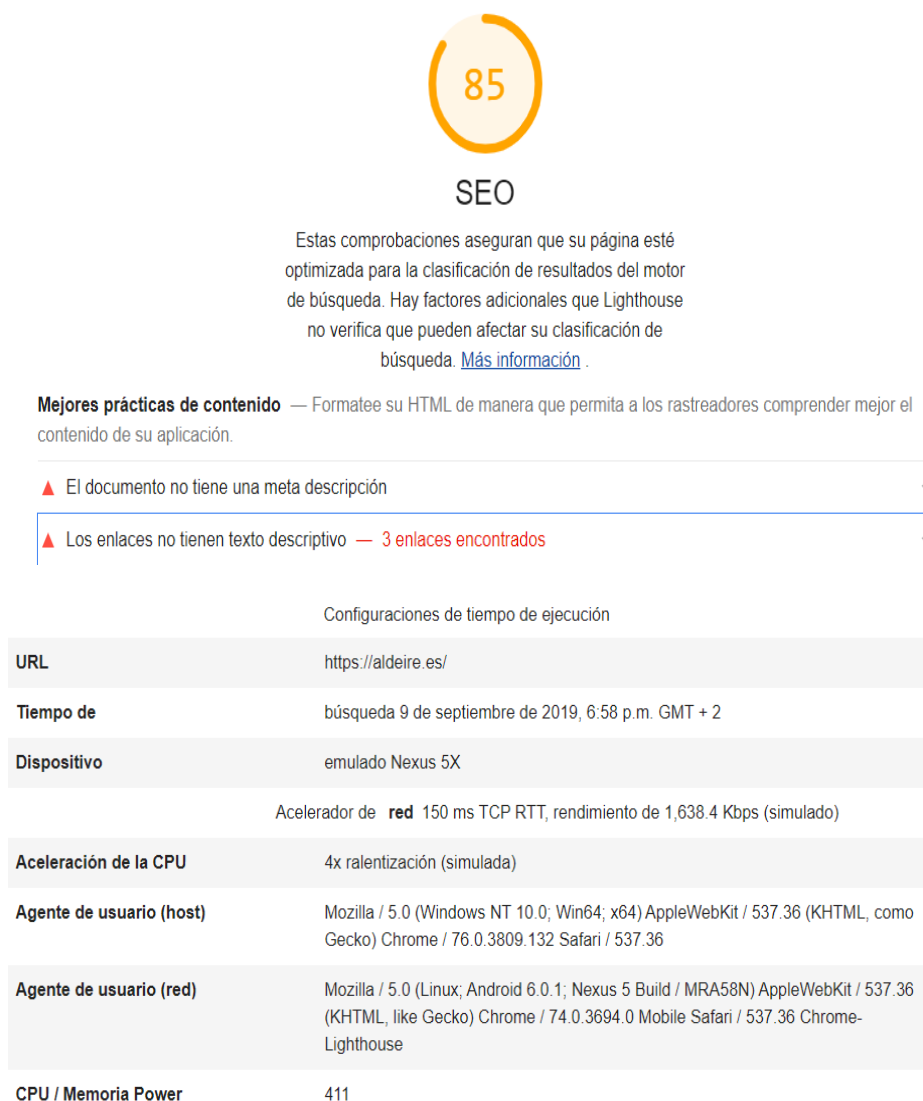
85

SEO

Estas comprobaciones aseguran que su página esté optimizada para la clasificación de resultados del motor de búsqueda. Hay factores adicionales que Lighthouse no verifica que pueden afectar su clasificación de búsqueda. Más información .

Mejores prácticas de contenido — Formatee su HTML de manera que permita a los rastreadores comprender mejor el contenido de su aplicación.

▲ El documento no tiene una meta descripción

▲ Los enlaces no tienen texto descriptivo — 3 enlaces encontrados

Configuraciones de tiempo de ejecución

| | |
|---|---|
| URL | https://aldeire.es/ |
| Tiempo de | búsqueda 9 de septiembre de 2019, 6:58 p.m. GMT + 2 |
| Dispositivo | emulado Nexus 5X |
| Acelerador de **red** 150 ms TCP RTT, rendimiento de 1,638.4 Kbps (simulado) | |
| Aceleración de la CPU | 4x ralentización (simulada) |
| Agente de usuario (host) | Mozilla / 5.0 (Windows NT 10.0; Win64; x64) AppleWebKit / 537.36 (KHTML, como Gecko) Chrome / 76.0.3809.132 Safari / 537.36 |
| Agente de usuario (red) | Mozilla / 5.0 (Linux; Android 6.0.1; Nexus 5 Build / MRA58N) AppleWebKit / 537.36 (KHTML, like Gecko) Chrome / 74.0.3694.0 Mobile Safari / 537.36 Chrome-Lighthouse |
| CPU / Memoria Power | 411 |